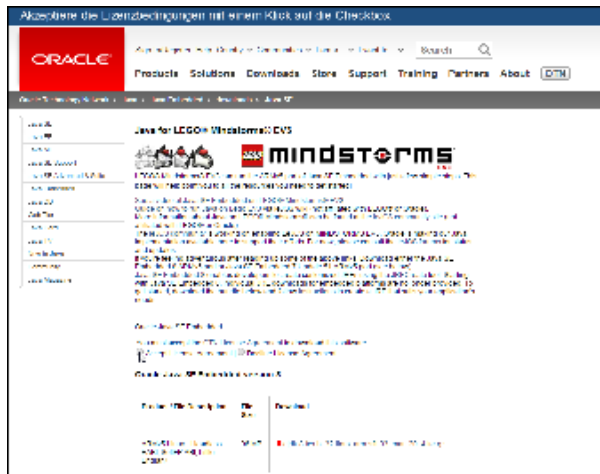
Akzeptiere die Lizenzbedingungen mit einem Klick auf die Checkbox

ORACLE

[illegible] Search

Products Solutions Downloads Store Support Training Partners About OTN

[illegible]

Java for LEGO® Mindstorms® EV3

mindstorms

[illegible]

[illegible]

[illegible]